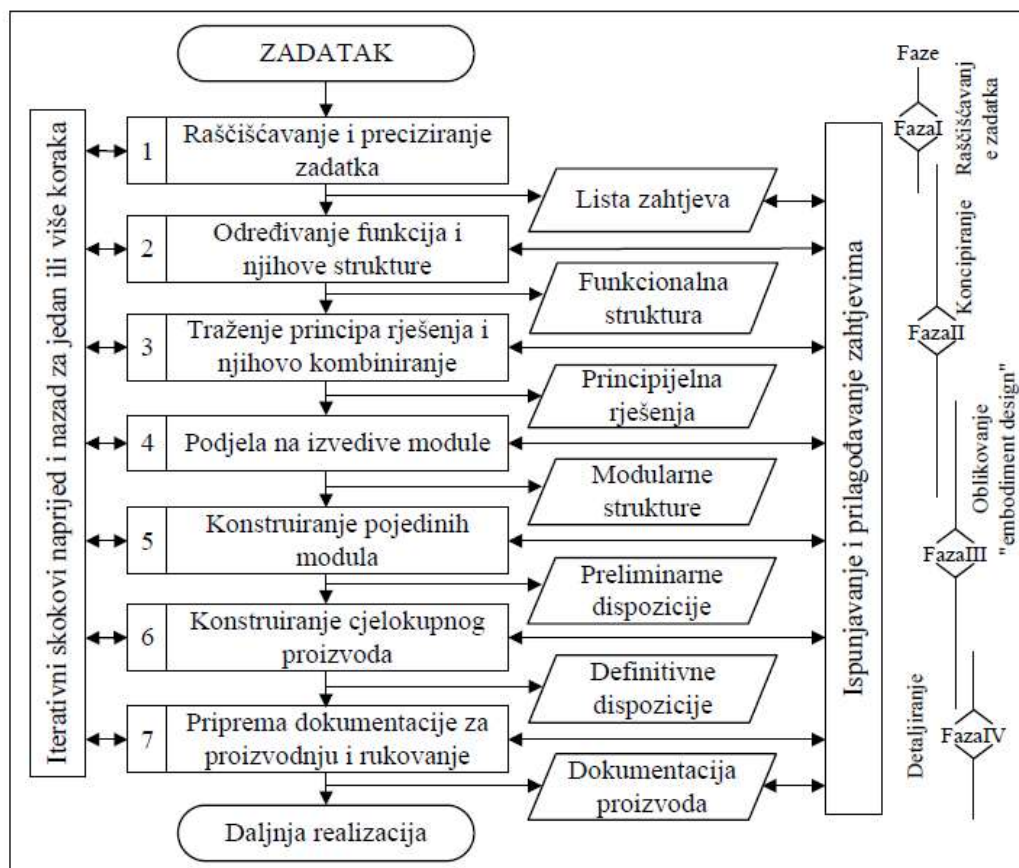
ZADATAK

Iterativni skokovi naprijed i nazad za jedan ili više koraka

1 Raščišćavanje i preciziranje zadatka

Lista zahtjeva

2 Određivanje funkcija i njihove strukture

Funkcionalna struktura

3 Traženje principa rješenja i njihovo kombiniranje

Principijelna rješenja

4 Podjela na izvedive module

Modularne strukture

5 Konstruiranje pojedinih modula

Preliminarne dispozicije

6 Konstruiranje cjelokupnog proizvoda

Definitivne dispozicije

7 Priprema dokumentacije za proizvodnju i rukovanje

Dokumentacija proizvoda

Daljnja realizacija

Ispunjavanje i prilagođavanje zahtjevima

Faze

FazaI

Raščišćavanje zadatka

Koncipiranje

FazaII

Oblikovanje "embodiment design"

FazaIII

Detaljiranje

FazaIV